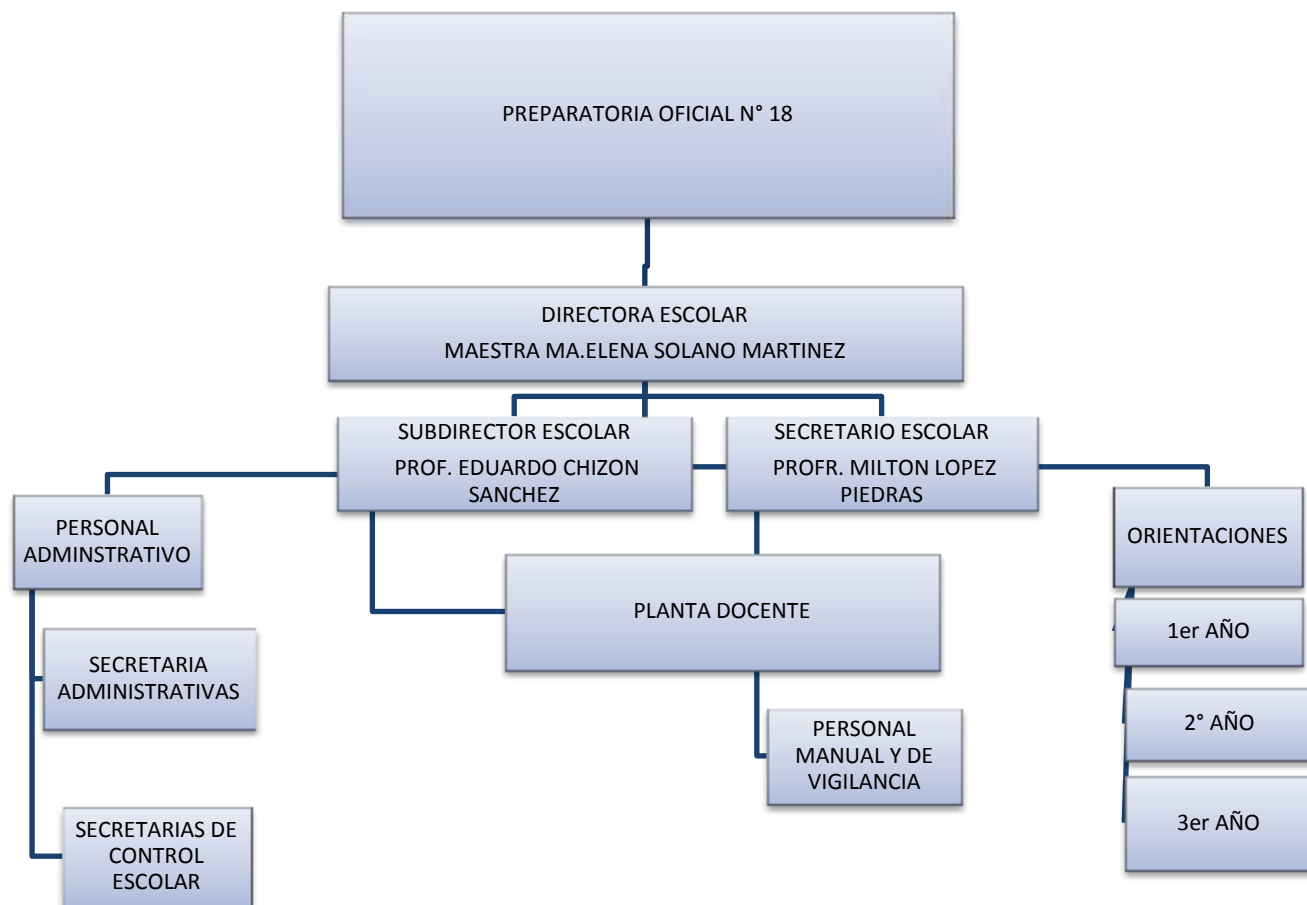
PREPARATORIA OFICIAL N° 18

DIRECTORA ESCOLAR
MAESTRA MA.ELENA SOLANO MARTINEZ

SUBDIRECTOR ESCOLAR
PROF. EDUARDO CHIZON SANCHEZ

SECRETARIO ESCOLAR
PROFR. MILTON LOPEZ PIEDRAS

PERSONAL ADMINSTRATIVO

SECRETARIA ADMINISTRATIVAS

SECRETARIAS DE CONTROL ESCOLAR

PLANTA DOCENTE

PERSONAL MANUAL Y DE VIGILANCIA

ORIENTACIONES

1er AÑO

2° AÑO

3er AÑO